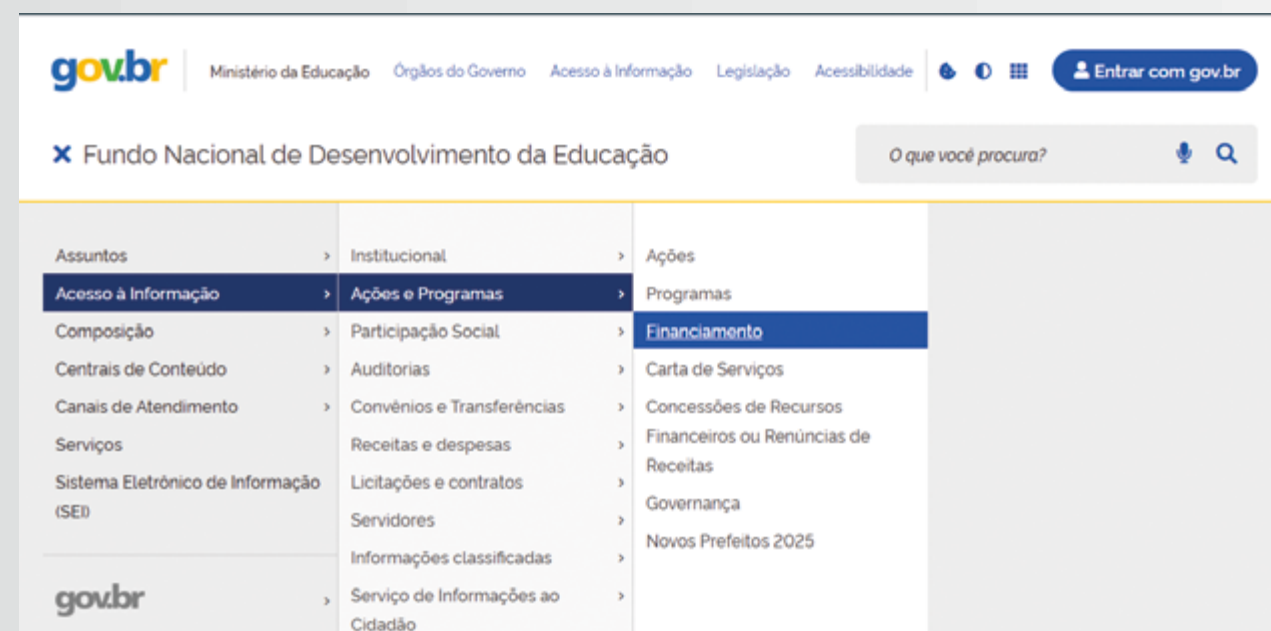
gov.br Ministério da Educação Órgãos do Governo Acesso à Informação Legislação Acessibilidade

Entrar com gov.br

× Fundo Nacional de Desenvolvimento da Educação

O que você procura?

Assuntos ›
Acesso à Informação ›
Composição ›
Centrais de Conteúdo ›
Canais de Atendimento ›
Serviços
Sistema Eletrônico de Informação (SEI)

gov.br ›

Institucional ›
Ações e Programas ›
Participação Social ›
Auditorias ›
Convênios e Transferências ›
Receitas e despesas ›
Licitações e contratos ›
Servidores ›
Informações classificadas ›
Serviço de Informações ao Cidadão ›

Ações
Programas
Financiamento
Carta de Serviços
Concessões de Recursos Financeiros ou Renúncias de Receitas
Governança
Novos Prefeitos 2025